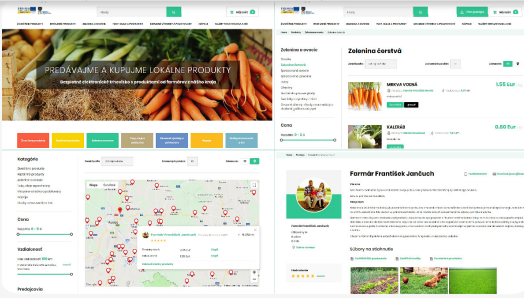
PREDÁVAJME A KUPUJME LOKÁLNE PRODUKTY

Zelenina a ovocie

Zelenina čerstvá

MRKVA VOĽNÁ

1,55 Eur

KALERÁB

0,80 Eur

Cena

Kategórie

Cena

Vzdialenosť

Farmár František Jančuch

Súbory na stiahnutie

Predajovne